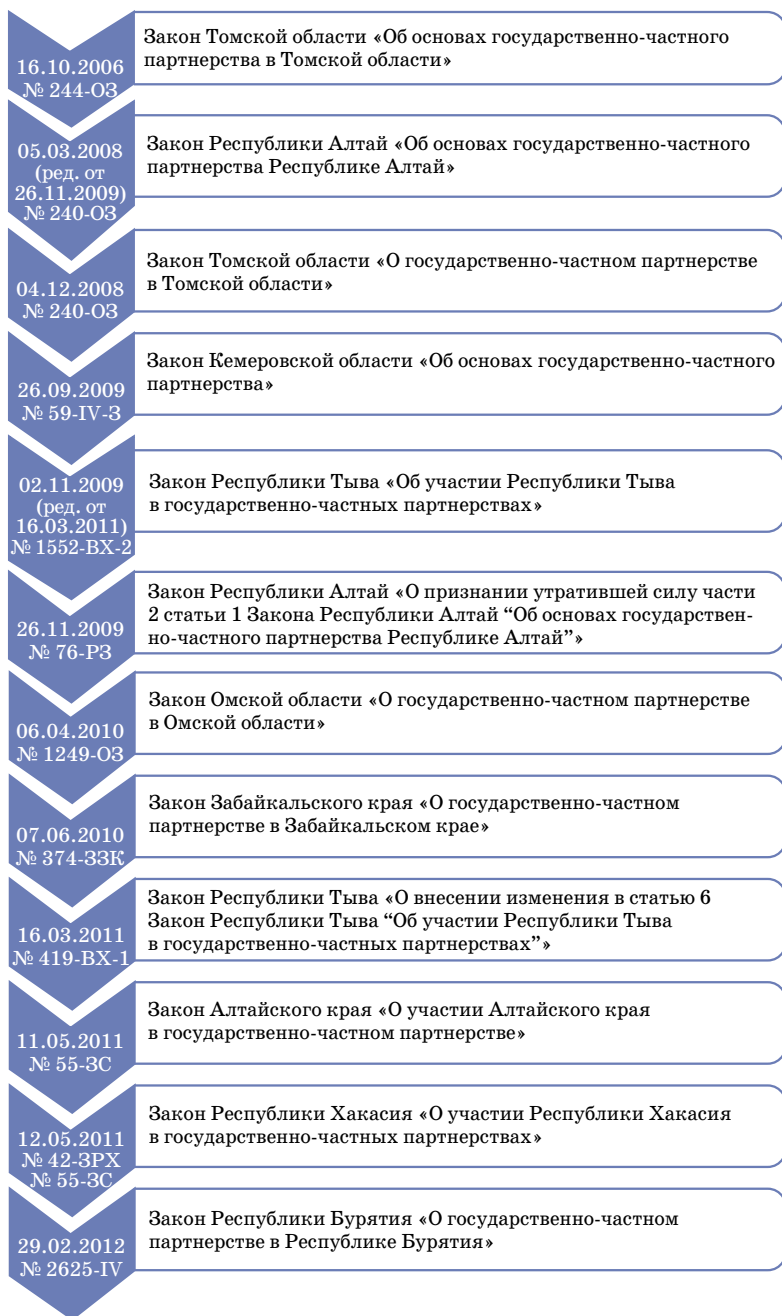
16.10.2006
№ 244-ОЗ

Закон Томской области «Об основах государственно-частного партнерства в Томской области»

05.03.2008
(ред. от 26.11.2009)
№ 240-ОЗ

Закон Республики Алтай «Об основах государственно-частного партнерства Республике Алтай»

04.12.2008
№ 240-ОЗ

Закон Томской области «О государственно-частном партнерстве в Томской области»

26.09.2009
№ 59-IV-З

Закон Кемеровской области «Об основах государственно-частного партнерства»

02.11.2009
(ред. от 16.03.2011)
№ 1552-ВХ-2

Закон Республики Тыва «Об участии Республики Тыва в государственно-частных партнерствах»

26.11.2009
№ 76-РЗ

Закон Республики Алтай «О признании утратившей силу части 2 статьи 1 Закона Республики Алтай "Об основах государственно-частного партнерства Республике Алтай"»

06.04.2010
№ 1249-ОЗ

Закон Омской области «О государственно-частном партнерстве в Омской области»

07.06.2010
№ 374-ЗЗК

Закон Забайкальского края «О государственно-частном партнерстве в Забайкальском крае»

16.03.2011
№ 419-ВХ-1

Закон Республики Тыва «О внесении изменения в статью 6 Закон Республики Тыва "Об участии Республики Тыва в государственно-частных партнерствах"»

11.05.2011
№ 55-ЗС

Закон Алтайского края «Об участии Алтайского края в государственно-частном партнерстве»

12.05.2011
№ 42-ЗРХ
№ 55-ЗС

Закон Республики Хакасия «Об участии Республики Хакасия в государственно-частных партнерствах»

29.02.2012
№ 2625-IV

Закон Республики Бурятия «О государственно-частном партнерстве в Республике Бурятия»